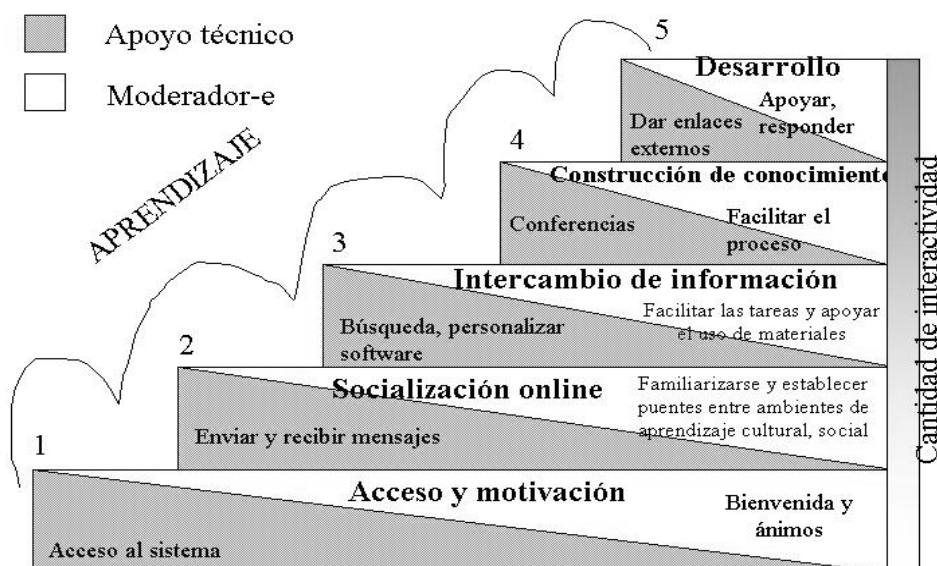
Apoyo técnico

Moderador-e

APRENDIZAJE

5
Desarrollo
Dar enlaces externos
Apoyar, responder

4
Construcción de conocimiento
Conferencias
Facilitar el proceso

3
Intercambio de información
Búsqueda, personalizar software
Facilitar las tareas y apoyar el uso de materiales

2
Socialización online
Enviar y recibir mensajes
Familiarizarse y establecer puentes entre ambientes de aprendizaje cultural, social

1
Acceso y motivación
Acceso al sistema
Bienvenida y ánimos

Cantidad de interactividad